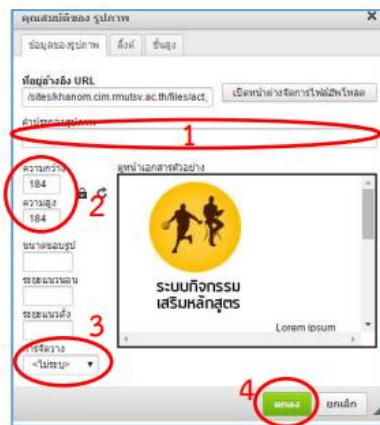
คุณสมบัติของ รูปภาพ

ข้อมูลของรูปภาพ
ลิ้งค์
ขั้นสูง

ที่อยู่อ้างอิง URL
/sites/khanom.cim.rmutsv.ac.th/files/act_
เปิดหน้าต่างจัดการไฟล์อัพโหลด

คำอธิบายรูปภาพ

1

ความกว้าง
184
ความสูง
184

2

ดูหน้าเอกสารตัวอย่าง

ระบบกิจกรรม
เสริมหลักสูตร

Lorem ipsum

ขนาดขอบรูป

ระยะแนวนอน

ระยะแนวตั้ง

3

การจัดวาง
<ไม่ระบุ>

4

ตกลง
ยกเลิก